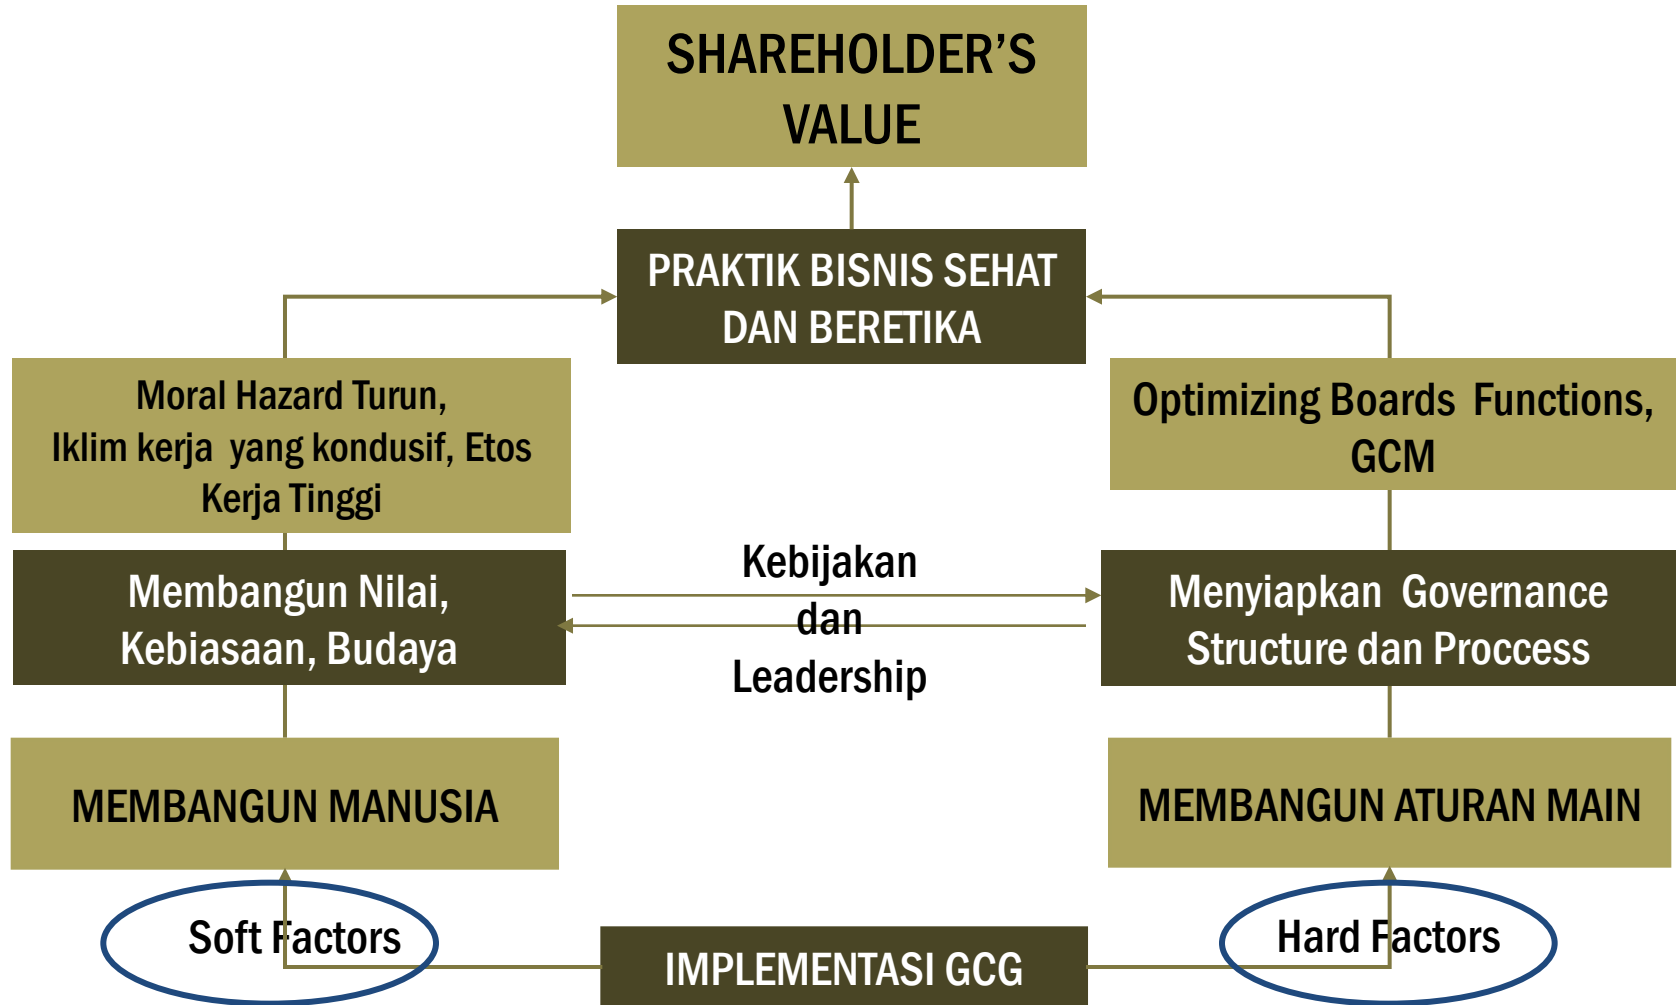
SHAREHOLDER'S VALUE

PRAKTIK BISNIS SEHAT DAN BERETIKA

Moral Hazard Turun, Iklim kerja yang kondusif, Etos Kerja Tinggi

Optimizing Boards Functions, GCM

Membangun Nilai, Kebiasaan, Budaya

Kebijakan dan Leadership

Menyiapkan Governance Structure dan Proccess

MEMBANGUN MANUSIA

MEMBANGUN ATURAN MAIN

Soft Factors

IMPLEMENTASI GCG

Hard Factors